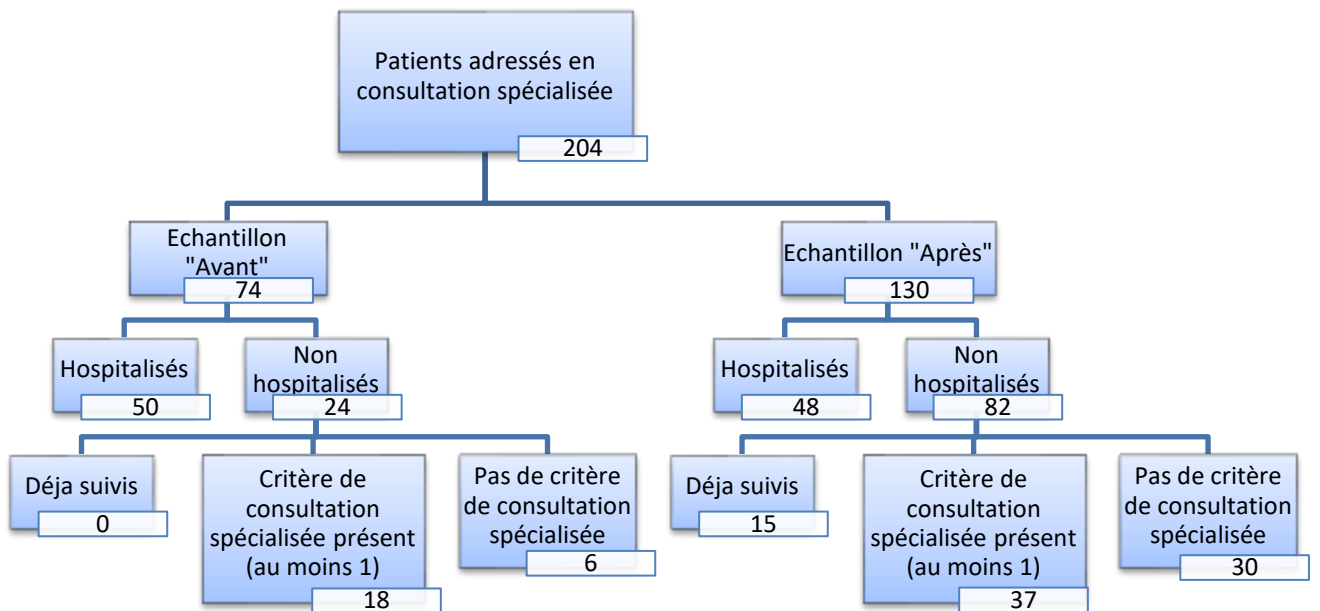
Patients adressés en consultation spécialisée
204

Echantillon "Avant"
74

Hospitalisés
50

Non hospitalisés
24

Déja suivis
0

Critère de consultation spécialisée présent (au moins 1)
18

Pas de critère de consultation spécialisée
6

Echantillon "Après"
130

Hospitalisés
48

Non hospitalisés
82

Déja suivis
15

Critère de consultation spécialisée présent (au moins 1)
37

Pas de critère de consultation spécialisée
30